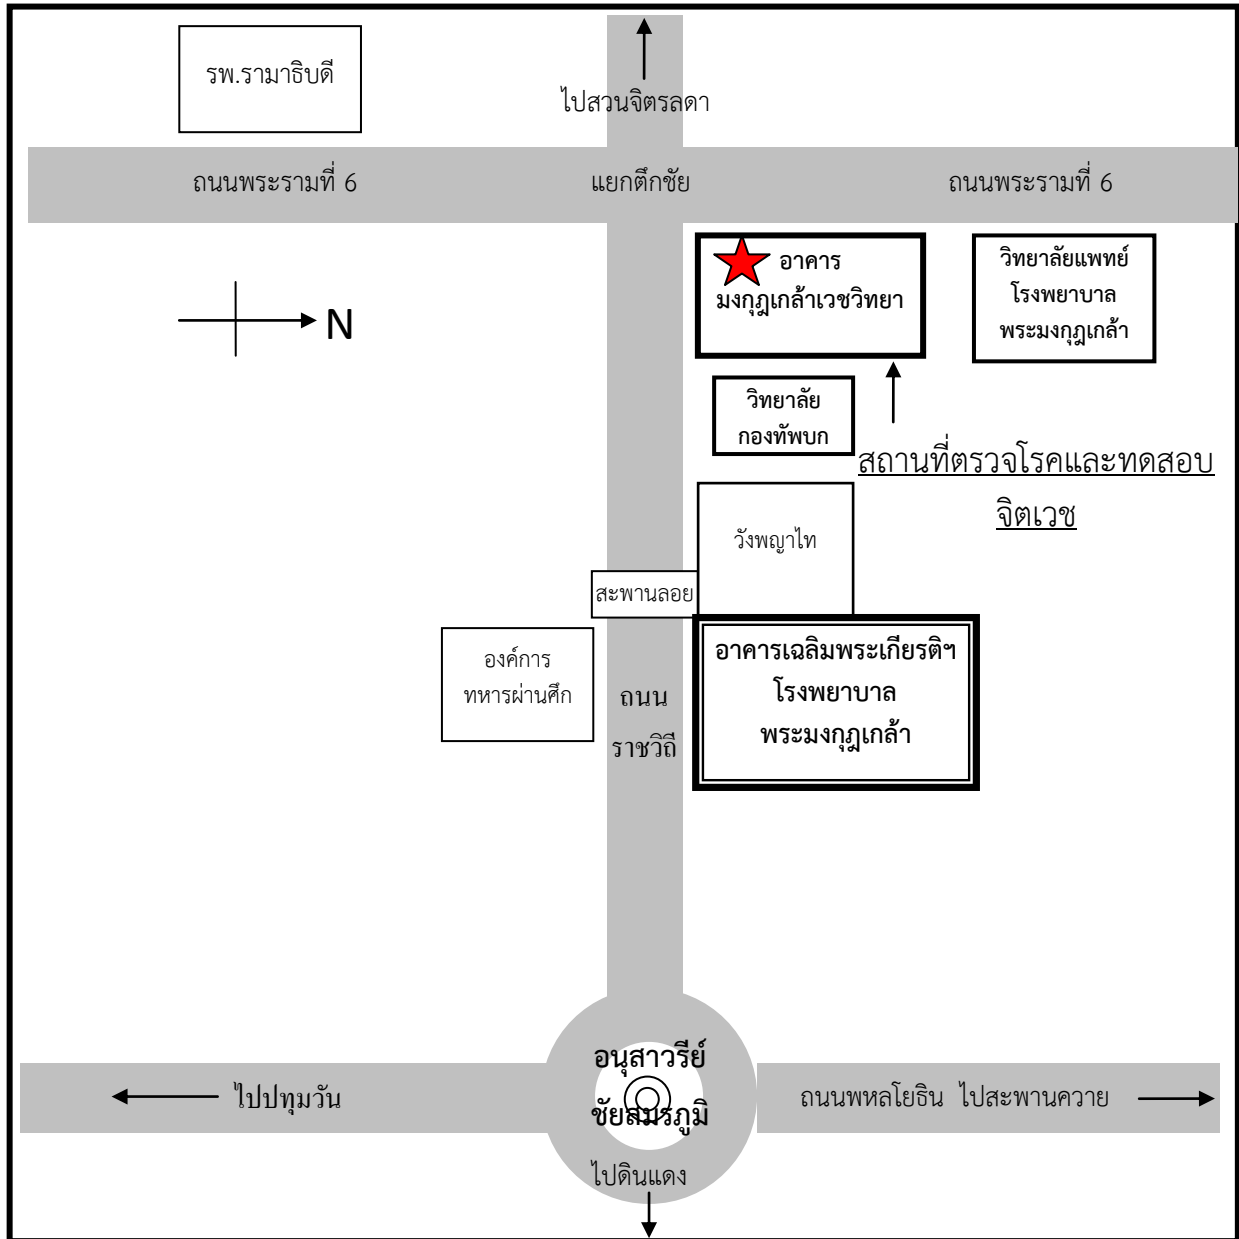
รพ.รามาธิบดี

ไปสวนจิตรลดา

ถนนพระรามที่ 6

แยกตึกชัย

ถนนพระรามที่ 6

อาคาร มงกุฎเกล้าเวชวิทยา

วิทยาลัยแพทย์ โรงพยาบาล พระมงกุฎเกล้า

N

วิทยาลัย กองทัพบก

สถานที่ตรวจโรคและทดสอบ จิตเวช

วังพญาไท

สะพานลอย

องค์การ ทหารผ่านศึก

ถนน ราชวิถี

อาคารเฉลิมพระเกียรติฯ โรงพยาบาล พระมงกุฎเกล้า

อนุสาวรีย์ ชัยสมรภูมิ

ไปปทุมวัน

ถนนพหลโยธิน ไปสะพานควาย

ไปดินแดง